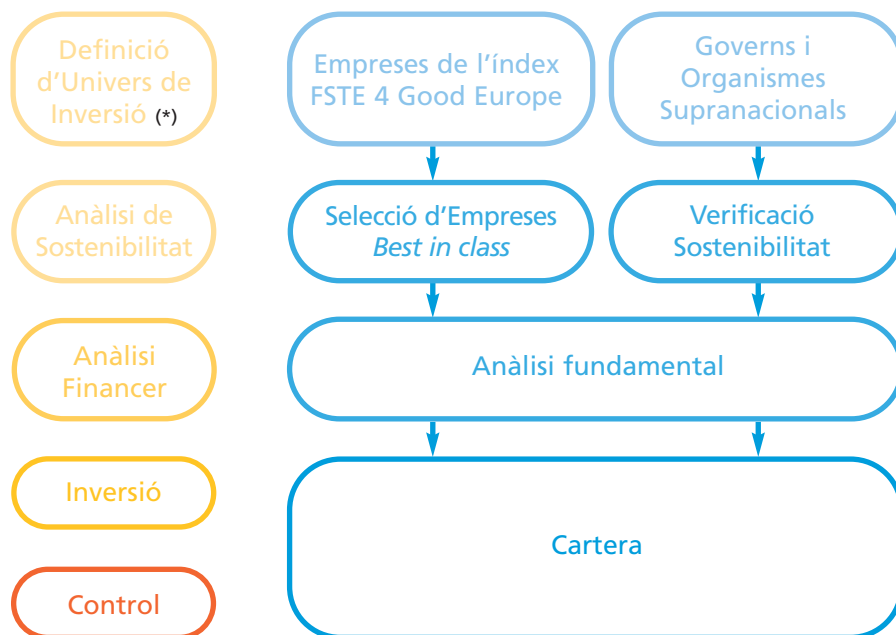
Definició d'Univers de Inversió (*)

Empreses de l'índex FSTE 4 Good Europe

Governs i Organismes Supranacionals

Anàlisi de Sostenibilitat

Selecció d'Empreses *Best in class*

Verificació Sostenibilitat

Anàlisi Financer

Anàlisi fundamental

Inversió

Cartera

Control